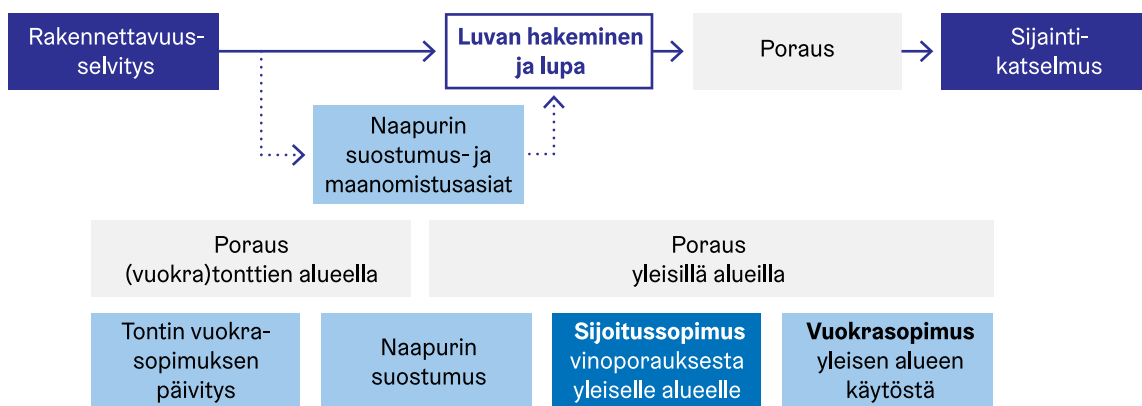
Rakennettavuusselvitys

Luvan hakeminen ja lupa

Poraus

Sijaintikatselmus

Naapurin suostumus- ja maanomistusasiat

Poraus (vuokra)tonttien alueella

Poraus yleisillä alueilla

Tontin vuokrasopimuksen päivitys

Naapurin suostumus

Sijoitussopimus vinoporauksesta yleiselle alueelle

Vuokrasopimus yleisen alueen käytöstä